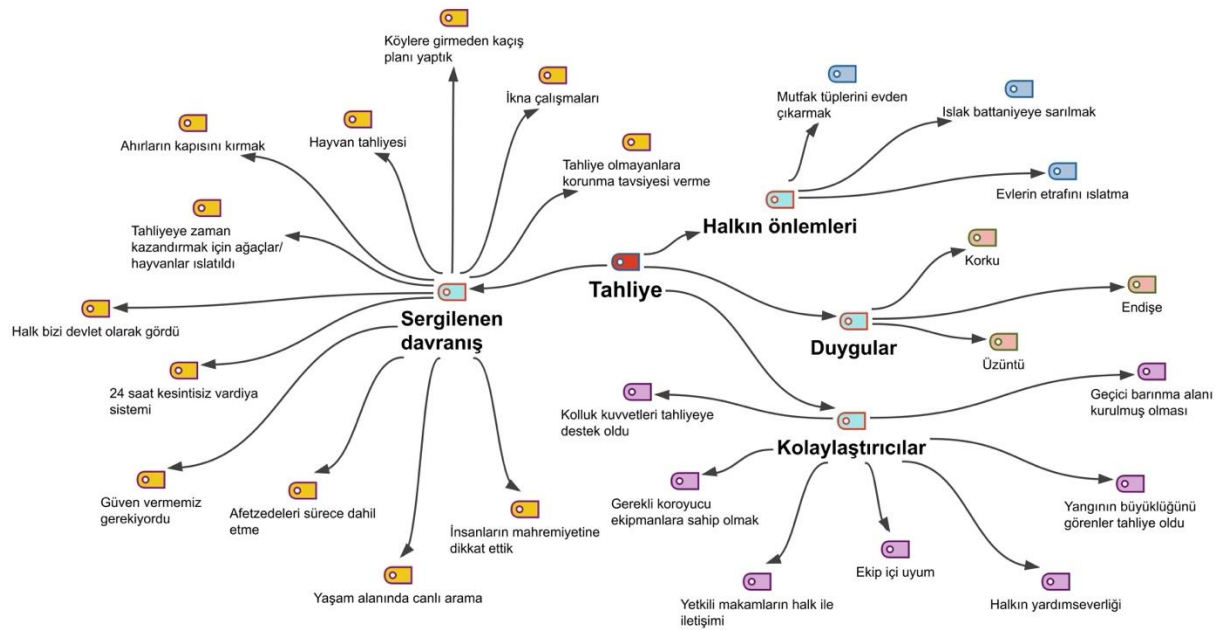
Tahliye

Sergilenen davranış

Köylere girmeden kaçış planı yaptık

İkna çalışmaları

Hayvan tahliyesi

Ahırların kapısını kırmak

Tahliye olmayanlara korunma tavsiyesi verme

Tahliyeye zaman kazandırmak için ağaçlar/ hayvanlar ıslatıldı

Halk bizi devlet olarak gördü

24 saat kesintisiz vardiya sistemi

Güven vermemiz gerekiyordu

Afetzedeleri sürece dahil etme

İnsanların mahremiyetine dikkat ettik

Yaşam alanında canlı arama

Halkın önlemleri

Mutfak tüplerini evden çıkarmak

Islak battaniyeye sarılmak

Evlerin etrafını ıslatma

Duygular

Korku

Endişe

Üzüntü

Kolaylaştırıcılar

Kolluk kuvvetleri tahliyeye destek oldu

Geçici barınma alanı kurulmuş olması

Gerekli koroyucu ekipmanlara sahip olmak

Yangının büyüklüğünü görenler tahliye oldu

Ekip içi uyum

Yetkili makamların halk ile iletişimi

Halkın yardımseverliği